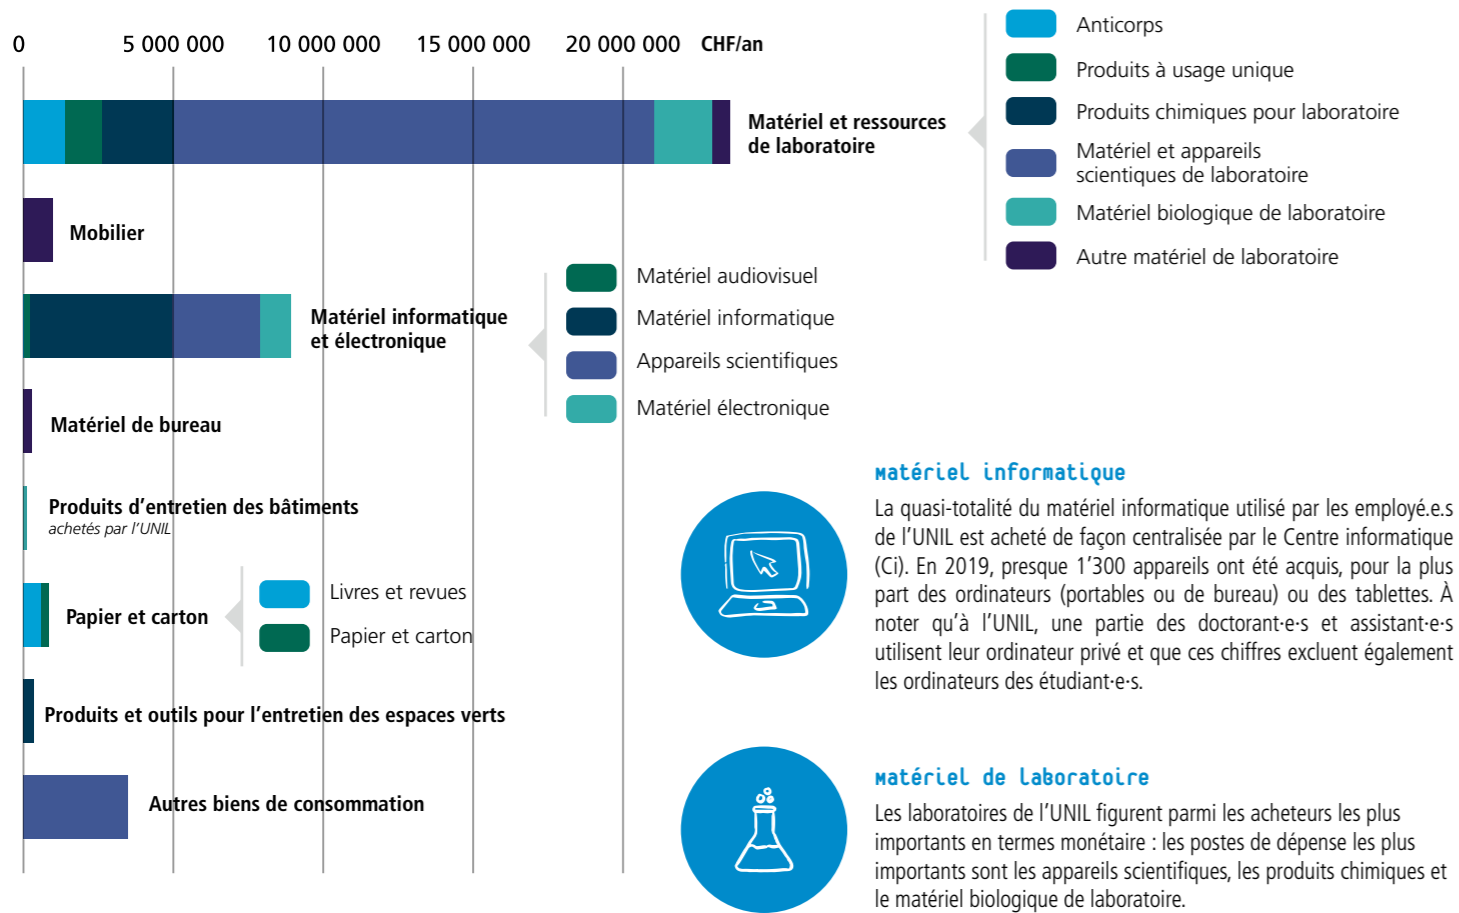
0 5 000 000 10 000 000 15 000 000 20 000 000 CHF/an

Matériel et ressources de laboratoire

Anticorps
Produits à usage unique
Produits chimiques pour laboratoire
Matériel et appareils scientiques de laboratoire
Matériel biologique de laboratoire
Autre matériel de laboratoire

Mobilier

Matériel informatique et électronique

Matériel audiovisuel
Matériel informatique
Appareils scientifiques
Matériel électronique

Matériel de bureau

Produits d'entretien des bâtiments
achetés par l'UNIL

Papier et carton

Livres et revues
Papier et carton

Produits et outils pour l'entretien des espaces verts

Autres biens de consommation

matériel informatique

La quasi-totalité du matériel informatique utilisé par les employé.e.s de l'UNIL est acheté de façon centralisée par le Centre informatique (Ci). En 2019, presque 1'300 appareils ont été acquis, pour la plus part des ordinateurs (portables ou de bureau) ou des tablettes. À noter qu'à l'UNIL, une partie des doctorant·e·s et assistant·e·s utilisent leur ordinateur privé et que ces chiffres excluent également les ordinateurs des étudiant·e·s.

matériel de laboratoire

Les laboratoires de l'UNIL figurent parmi les acheteurs les plus importants en termes monétaire : les postes de dépense les plus importants sont les appareils scientifiques, les produits chimiques et le matériel biologique de laboratoire.